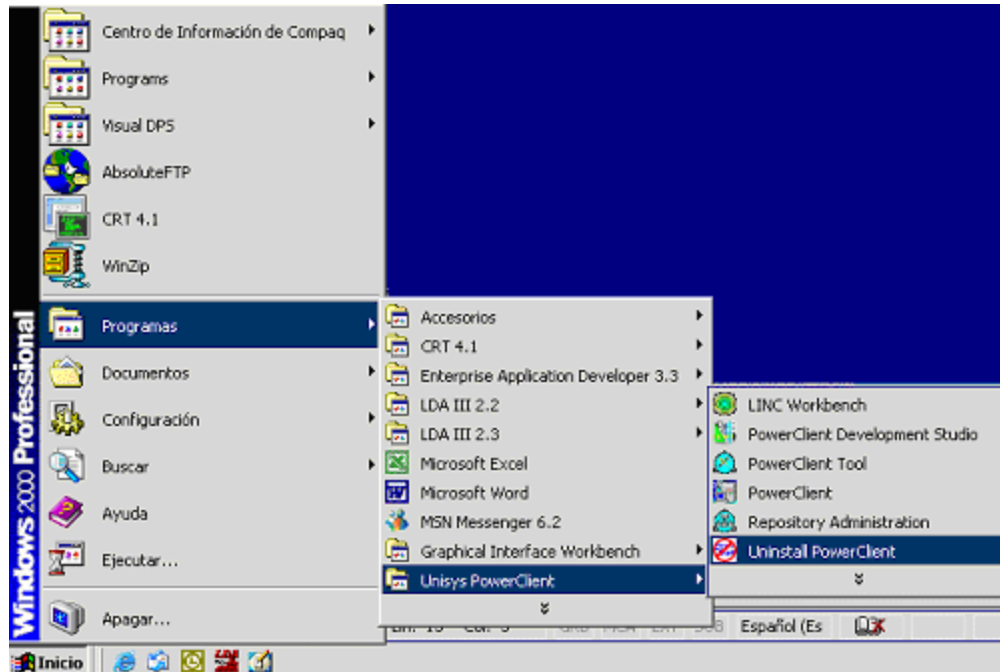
Centro de Información de Compaq
Programs
Visual DPS
AbsoluteFTP
CRT 4.1
WinZip
Programas
Documentos
Configuración
Buscar
Ayuda
Ejecutar...
Apagar...
Windows 2000 Professional

Accesorios
CRT 4.1
Enterprise Application Developer 3.3
LDA III 2.2
LDA III 2.3
Microsoft Excel
Microsoft Word
MSN Messenger 6.2
Graphical Interface Workbench
Unisys PowerClient
¥

LINC Workbench
PowerClient Development Studio
PowerClient Tool
PowerClient
Repository Administration
Uninstall PowerClient
¥

Lín 15 Col 5 GRB MCA EXT SOB Español (Es

Inicio